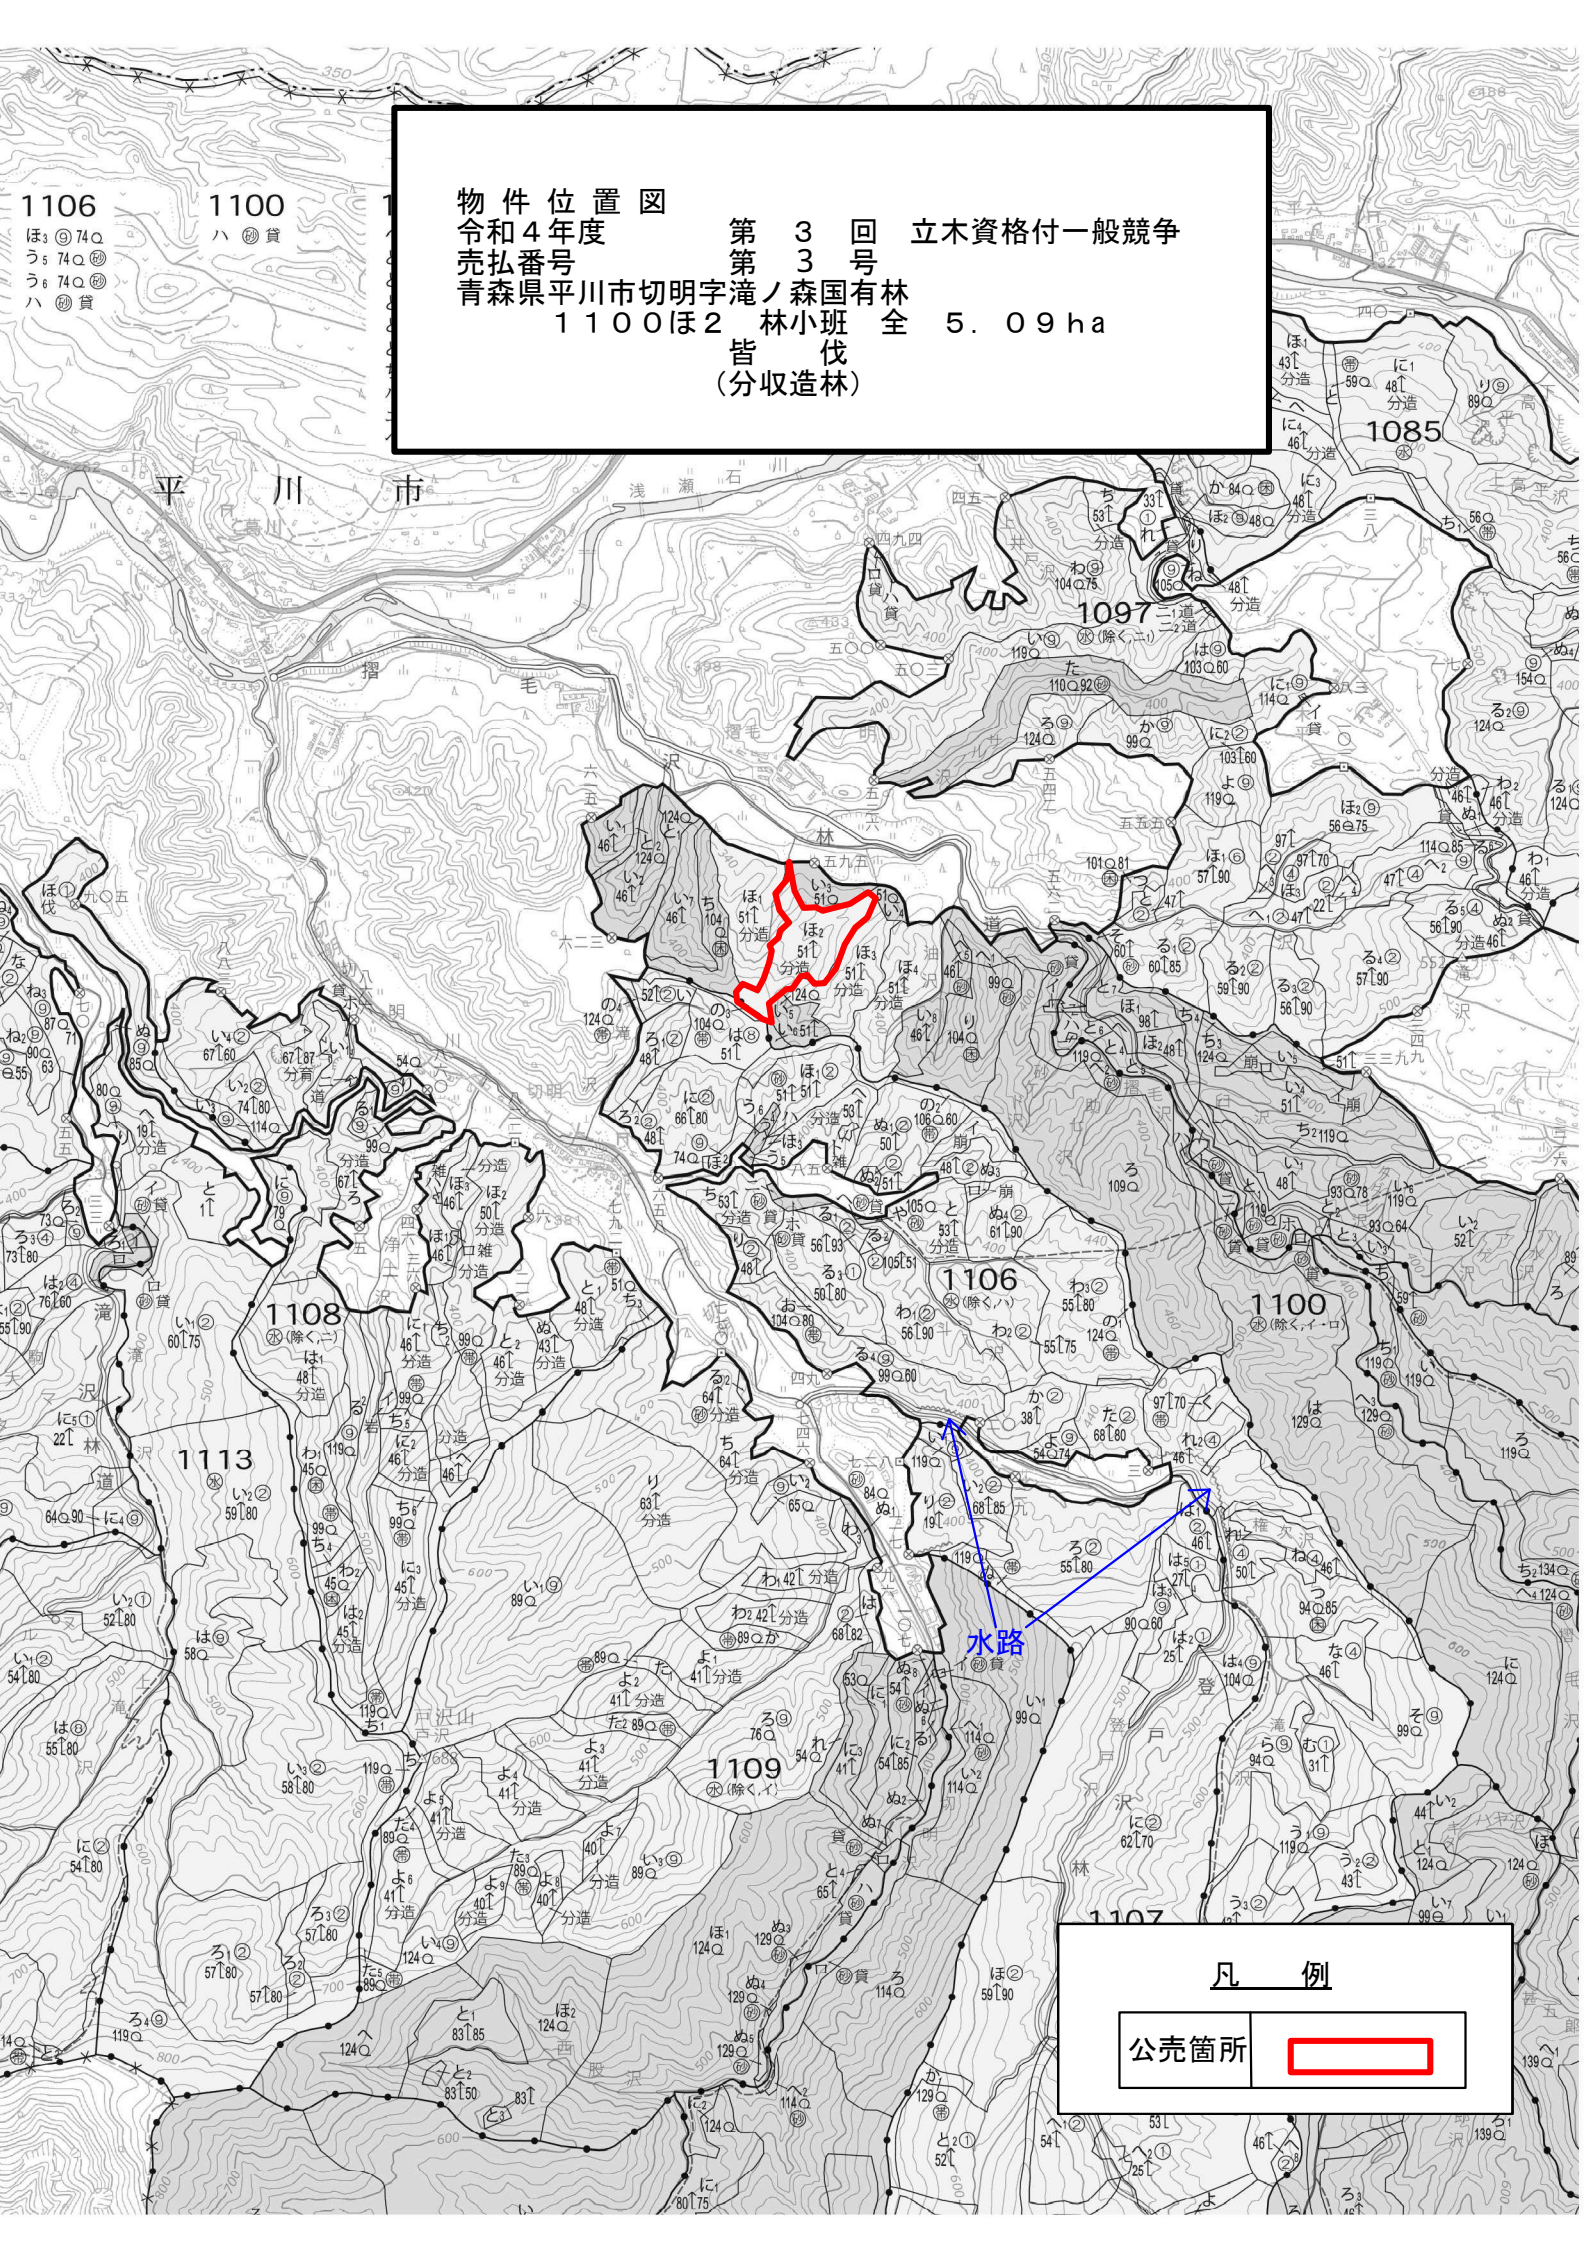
物 件 位 置 図
令和４年度　　　第　３　回　立木資格付一般競争
売払番号　　　　第　３　号
青森県平川市切明字滝ノ森国有林
１１００ほ２　林小班　全　５．０９ha
皆　伐
（分収造林）

1106
1100
1097
1085
1108
1113
1109
1107

平　川　市

水路

凡　例

| 公売箇所 | |
|---|---|